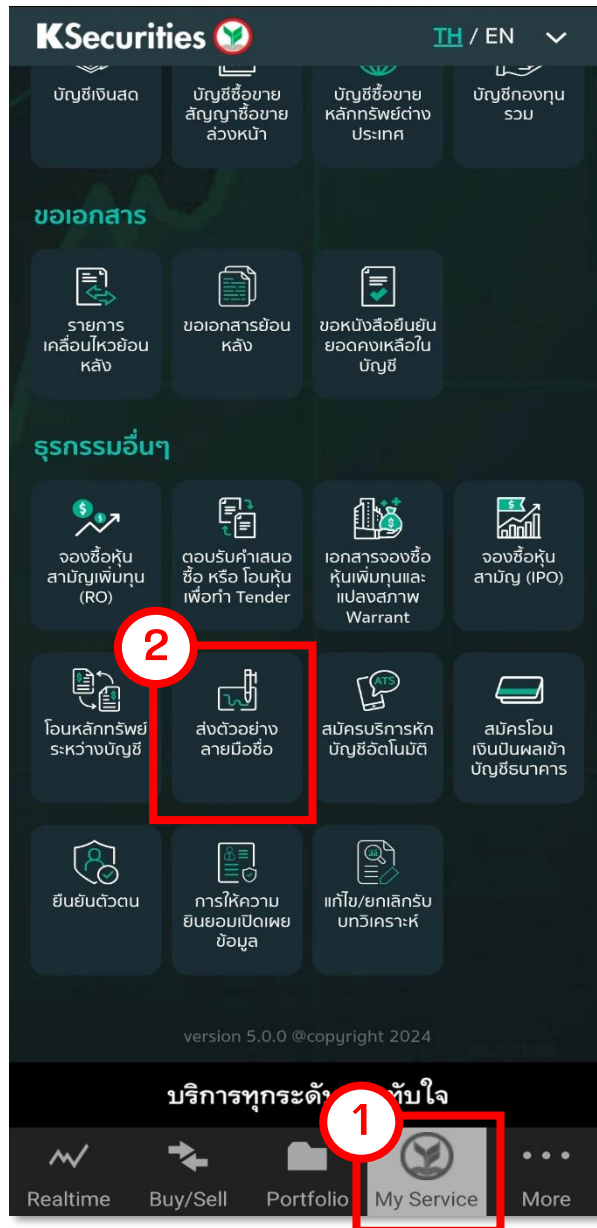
KSecurities

TH / EN

บัญชีเงินสด

บัญชีซื้อขายสัญญาซื้อขายล่วงหน้า

บัญชีซื้อขายหลักทรัพย์ต่างประเทศ

บัญชีกองทุนรวม

ขอเอกสาร

รายการเคลื่อนไหวย้อนหลัง

ขอเอกสารย้อนหลัง

ขอหนังสือยืนยันยอดคงเหลือในบัญชี

ธุรกรรมอื่นๆ

จองซื้อหุ้นสามัญเพิ่มทุน (RO)

ตอบรับคำเสนอซื้อ หรือ โอนหุ้นเพื่อทำ Tender

เอกสารจองซื้อหุ้นเพิ่มทุนและแปลงสภาพ Warrant

จองซื้อหุ้นสามัญ (IPO)

2

โอนหลักทรัพย์ระหว่างบัญชี

ส่งตัวอย่างลายมือชื่อ

ATS

สมัครบริการหักบัญชีอัตโนมัติ

สมัครโอนเงินปันผลเข้าบัญชีธนาคาร

ยืนยันตัวตน

การให้ความยินยอมเปิดเผยข้อมูล

แก้ไข/ยกเลิกรับบทวิเคราะห์

version 5.0.0 @copyright 2024

บริการทุกระดั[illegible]ทับใจ

1

Realtime

Buy/Sell

Portfolio

My Service

More